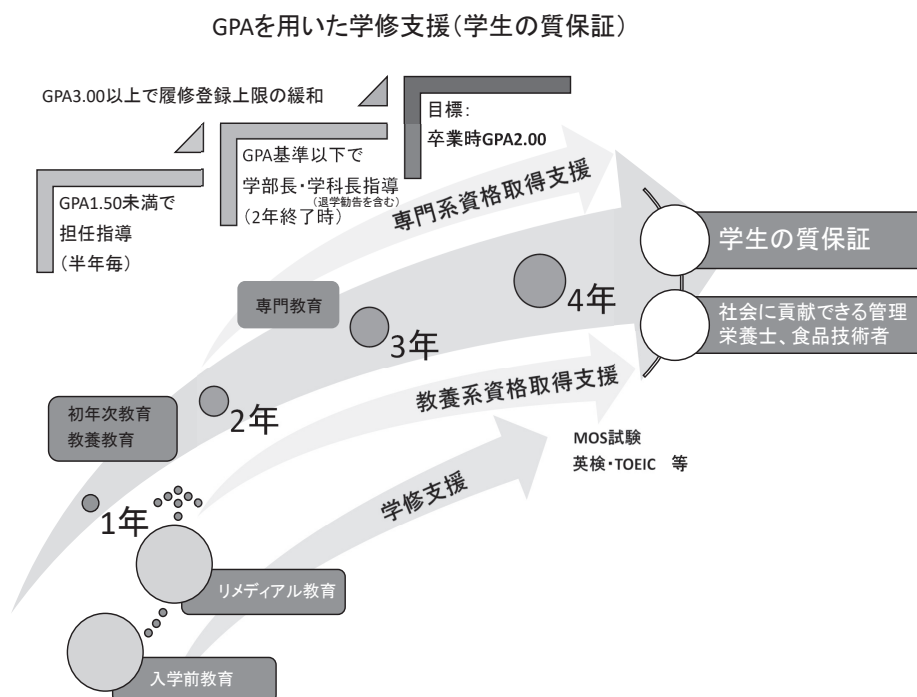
GPAを用いた学修支援（学生の質保証）

GPA3.00以上で履修登録上限の緩和

目標：
卒業時GPA2.00

GPA基準以下で
学部長・学科長指導（退学勧告を含む）
（2年終了時）

GPA1.50未満で
担任指導
（半年毎）

専門系資格取得支援

学生の質保証

社会に貢献できる管理栄養士、食品技術者

4年

専門教育

3年

教養系資格取得支援

初年次教育
教養教育

2年

MOS試験
英検・TOEIC　等

学修支援

1年

リメディアル教育

入学前教育